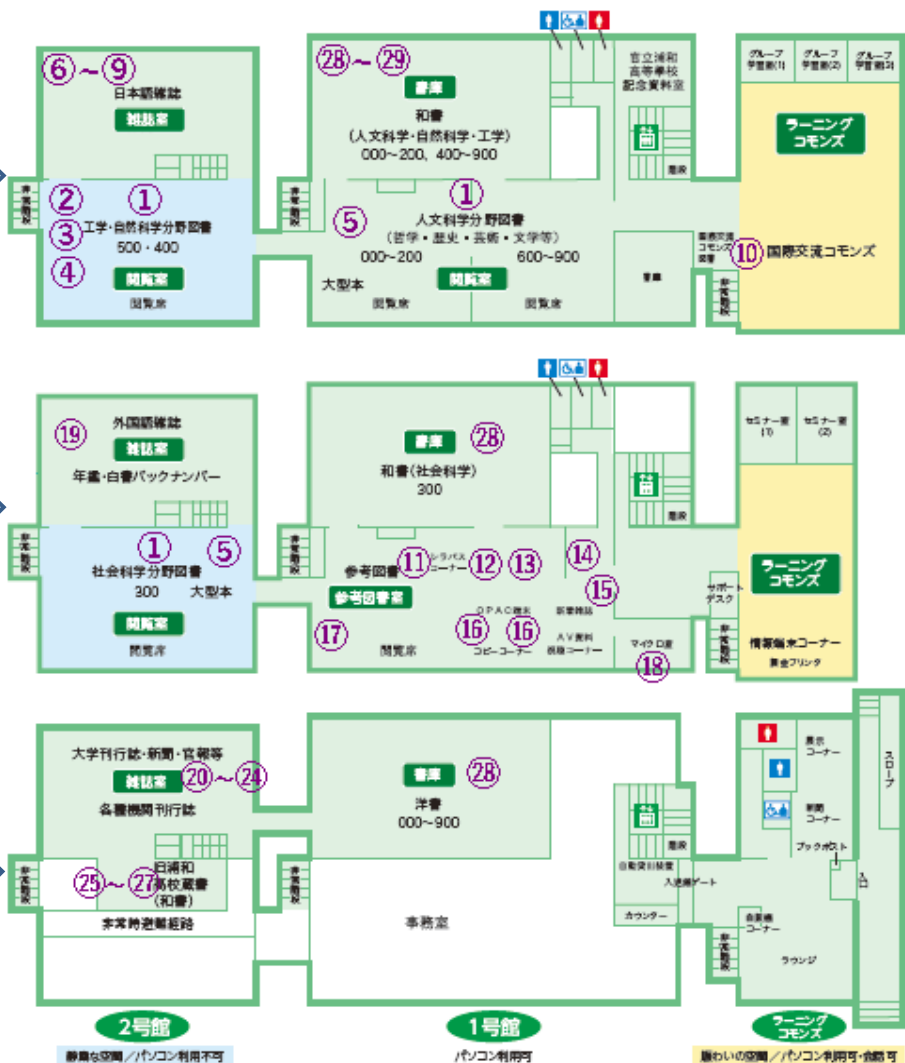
⑥～⑨
日本語雑誌
雑誌室

⑵
①
⑶ 工学・自然科学分野図書
500・400
⑷
閲覧室
閲覧席

非常階段

㉘～㉙
書庫
和書
(人文科学・自然科学・工学)
000~200, 400~900

①
⑤ 人文科学分野図書
(哲学・歴史・芸術・文学等)
000~200 600~900
大型本
閲覧室
閲覧席 閲覧席

旧制浦和高等学校記念資料室
階段
書庫
国際交流コモンズ図書
⑽ 国際交流コモンズ

グループ学習室(1) グループ学習室(2) グループ学習室(3)
ラーニングコモンズ

⑲
外国語雑誌
雑誌室
年鑑・白書バックナンバー

① ⑤
社会科学分野図書
300 大型本
閲覧室
閲覧席

書庫 ㉘
和書(社会科学)
300

参考図書 ⑾ シラバスコーナー ⑿ ⒀ ⒁
参考図書室 ⒂
新着雑誌
⒄ OPAC端末
⒃ ⒃
閲覧席 コピーコーナー AV資料視聴コーナー
マイクロ室
⒅
階段
セミナー室(1) セミナー室(2)
サポートデスク
ラーニングコモンズ
情報端末コーナー
業務プリンタ

大学刊行誌・新聞・官報等
雑誌室 ⑳～㉔
各種機関刊行誌
㉕～㉗ 旧浦和高校蔵書(和書)
非常時避難経路

書庫 ㉘
洋書
000~900

事務室

階段
自動貸出装置
入退館ゲート
カウンター
展示コーナー
新聞コーナー
ブックポスト
会議室コーナー
ラウンジ
入口
スロープ

2号館
静寂な空間／パソコン利用不可
1号館
パソコン利用可
ラーニングコモンズ
賑わいの空間／パソコン利用可・飲食可